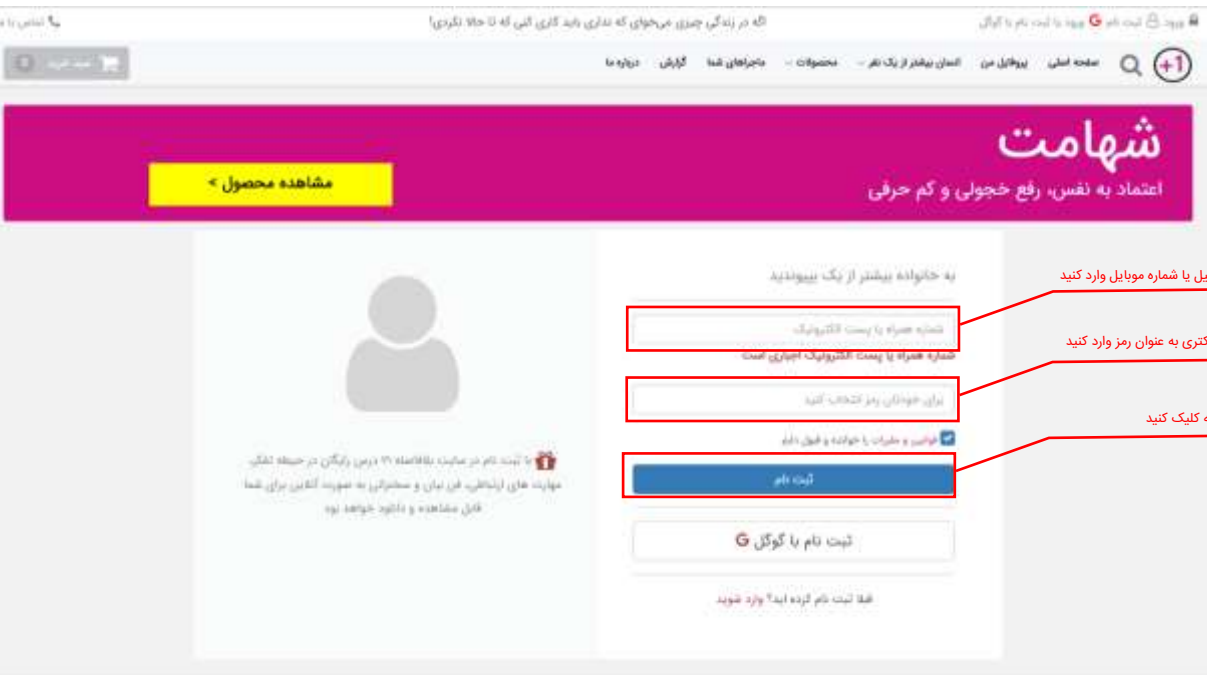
ورود | ثبت نام | ورود با ثبت نام با گوگل
اگه در زندگی چیزی می‌خوای که نداری باید کاری کنی که تا حالا نکردی!
تماس با ما

+1
صفحه اصلی | پروفایل من | انسان بیشتر از یک نفر | محصولات | ماجراهای شما | گزارش | درباره ما
سبد خرید 0

شهامت
اعتماد به نفس، رفع خجولی و کم حرفی
مشاهده محصول >

به خانواده بیشتر از یک بپیوندید
شماره همراه یا پست الکترونیک
شماره همراه یا پست الکترونیک اجباری است
برای خودتان رمز انتخاب کنید
قوانین و مقررات را خوانده و قبول دارم
ثبت نام
ثبت نام با گوگل G
قبلا ثبت نام کرده اید؟ وارد شوید

با ثبت نام در سایت بلافاصله ۲۱ درس رایگان در حیطه تقویت مهارت های ارتباطی، فن بیان و سخنرانی به صورت آنلاین برای شما قابل مشاهده و دانلود خواهد بود

یل یا شماره موبایل وارد کنید
کتری به عنوان رمز وارد کنید
ه کلیک کنید